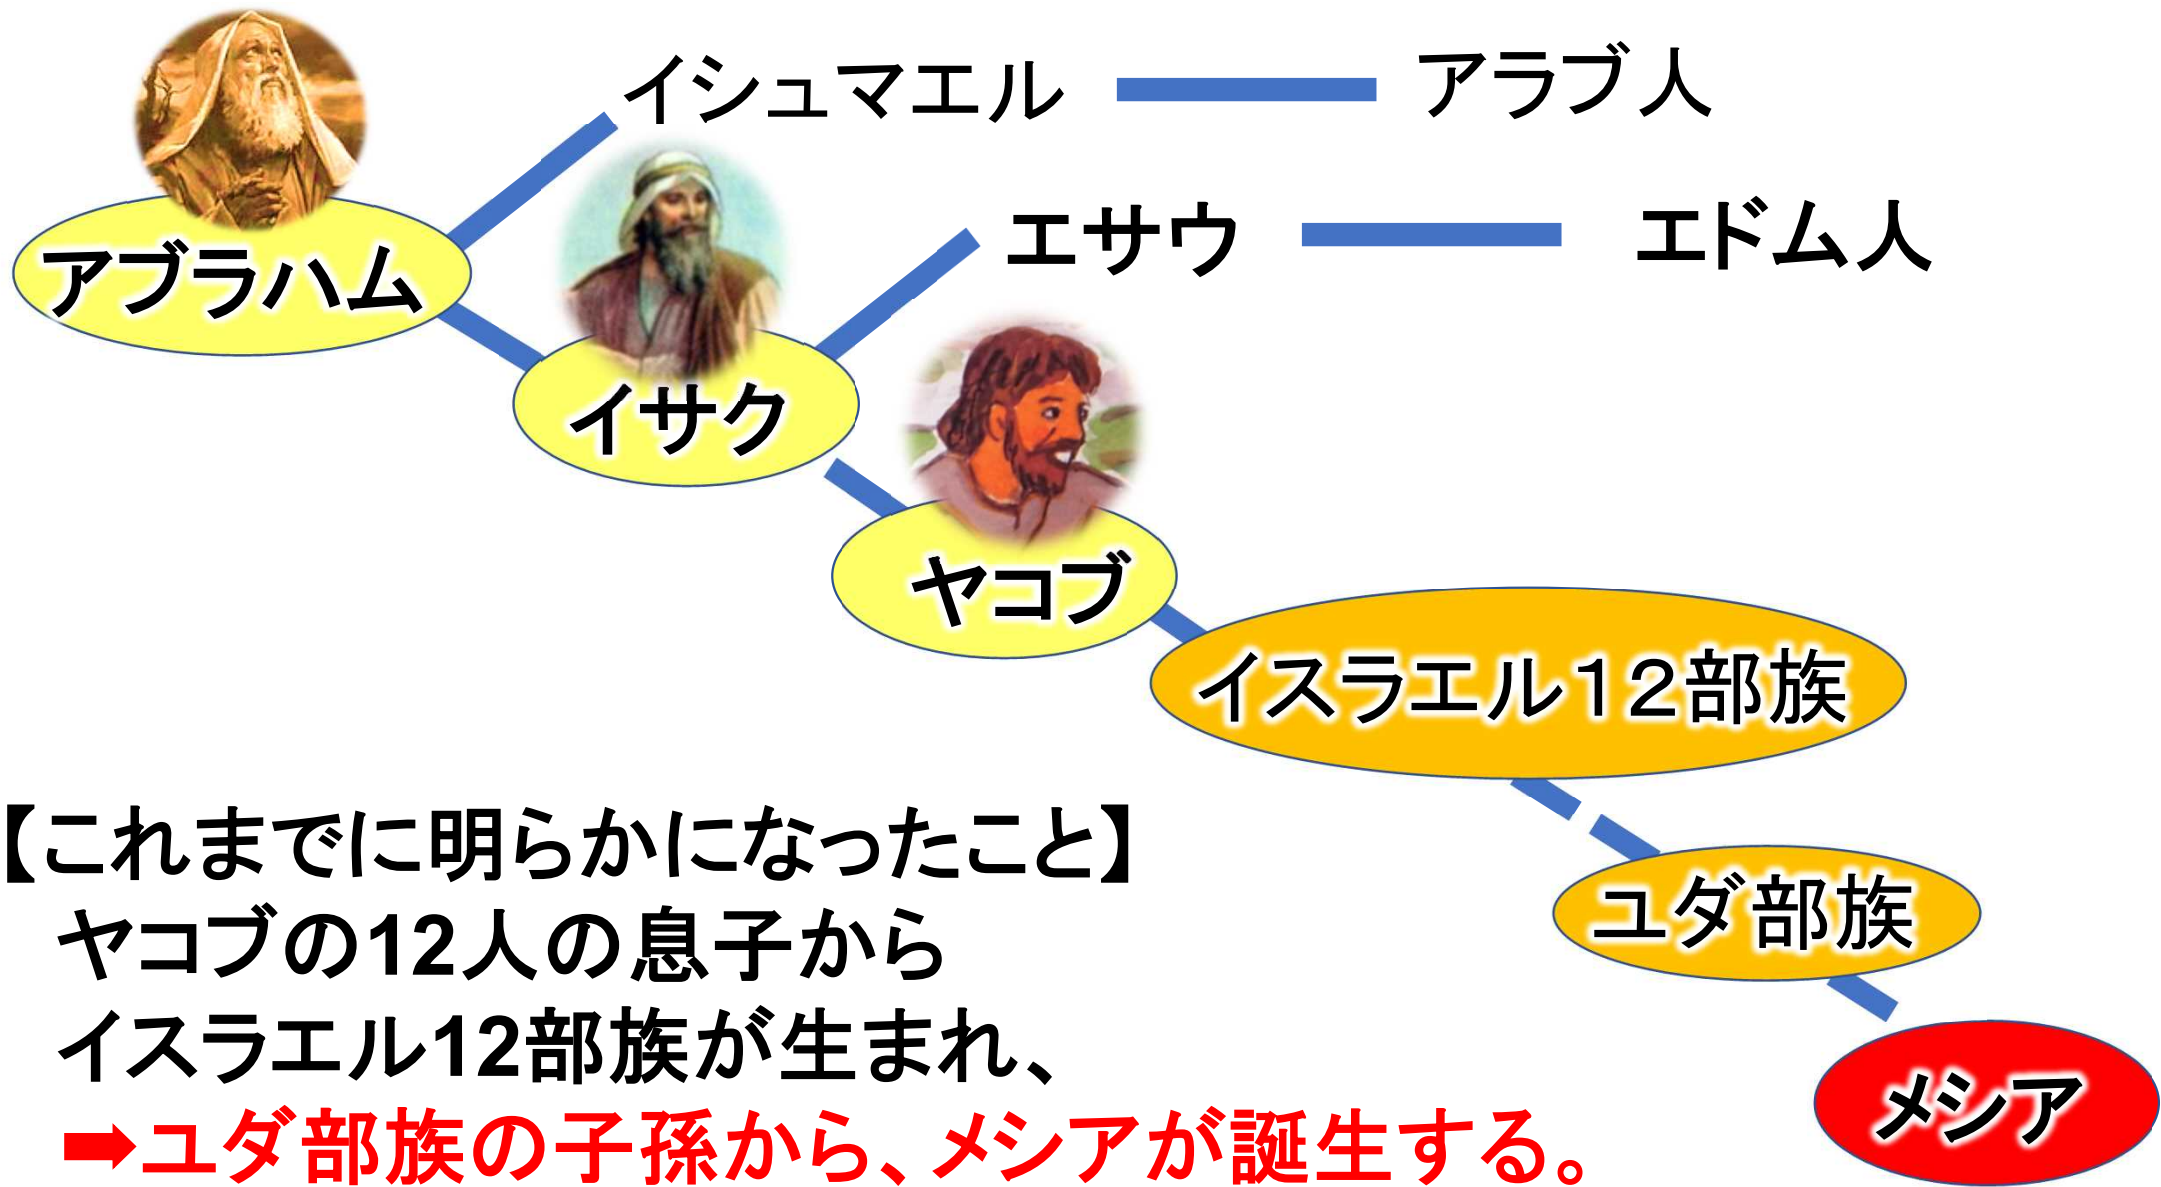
イシュマエル アラブ人

エサウ エドム人

アブラハム

イサク

ヤコブ

イスラエル12部族

ユダ部族

メシア

【これまでに明らかになったこと】
ヤコブの12人の息子から
イスラエル12部族が生まれ、
➡ユダ部族の子孫から、メシアが誕生する。